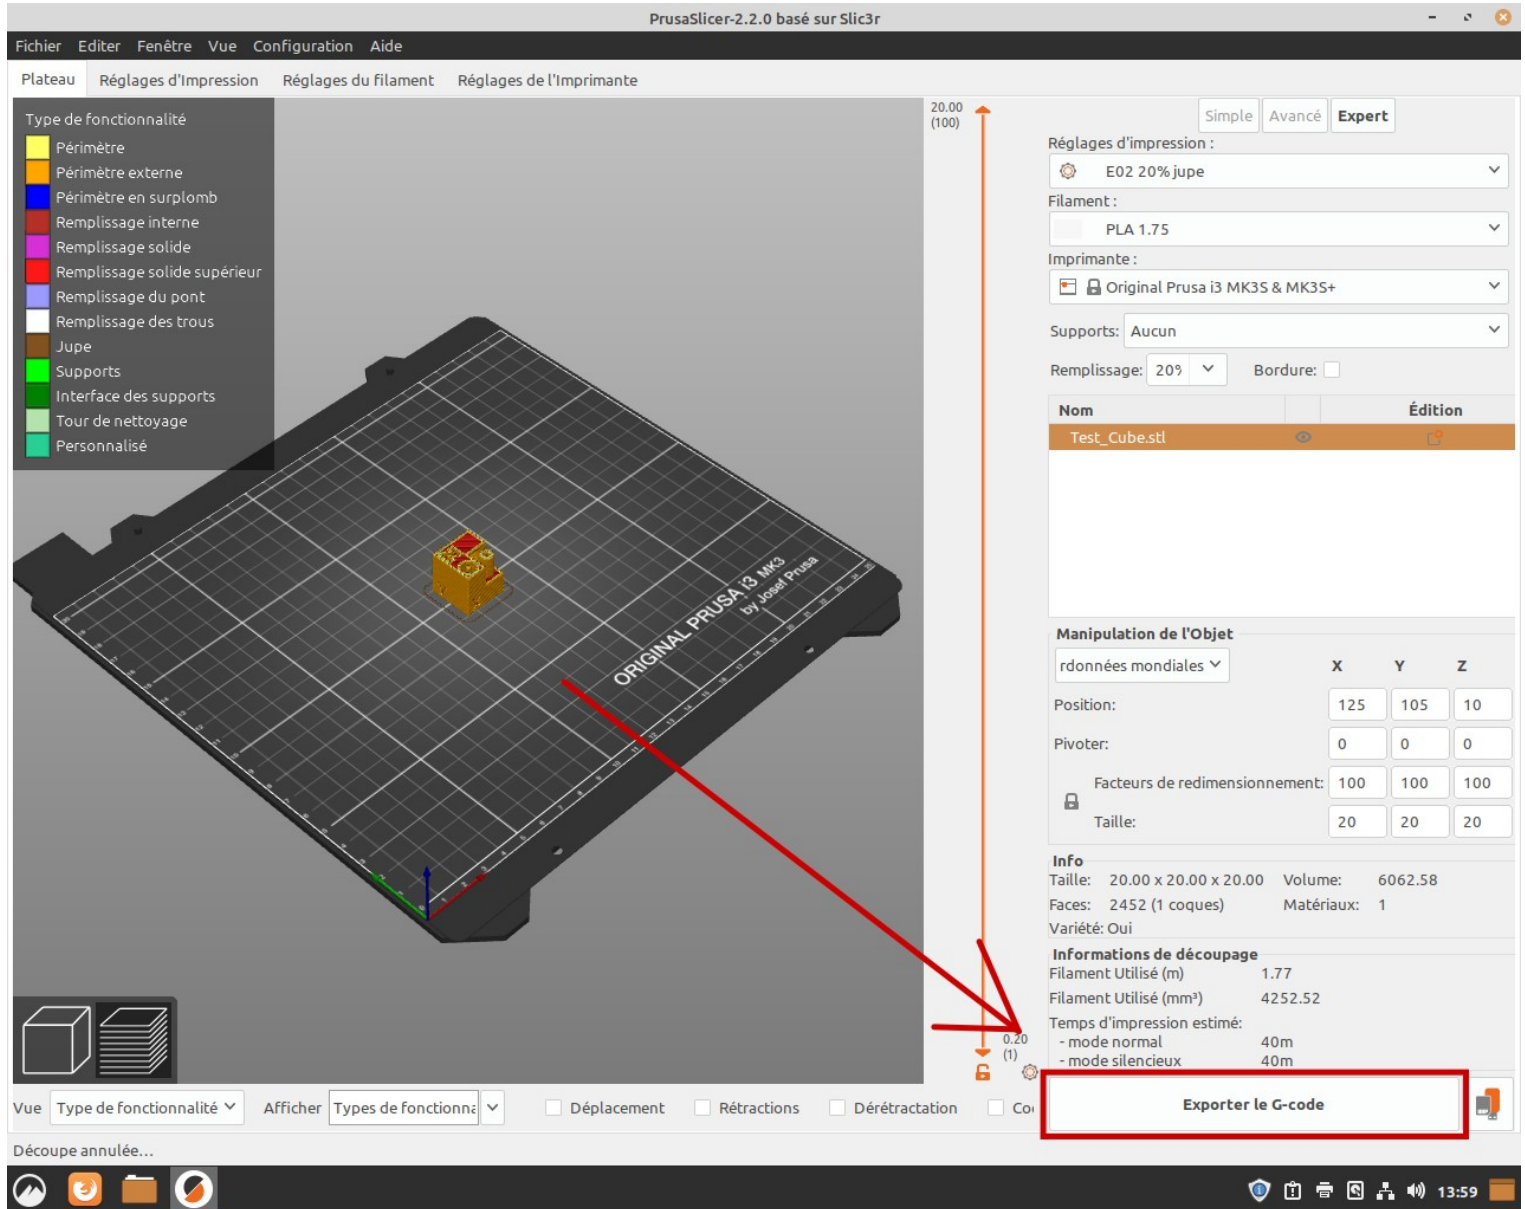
PrusaSlicer-2.2.0 basé sur Slic3r

Fichier Editer Fenêtre Vue Configuration Aide

Plateau Réglages d'Impression Réglages du filament Réglages de l'Imprimante

Type de fonctionnalité
Périmètre
Périmètre externe
Périmètre en surplomb
Remplissage interne
Remplissage solide
Remplissage solide supérieur
Remplissage du pont
Remplissage des trous
Jupe
Supports
Interface des supports
Tour de nettoyage
Personnalisé

ORIGINAL PRUSA i3 MK3 by Josef Prusa

20.00
(100)

0.20
(1)

Simple Avancé Expert

Réglages d'impression :
E02 20% jupe

Filament :
PLA 1.75

Imprimante :
Original Prusa i3 MK3S & MK3S+

Supports: Aucun

Remplissage: 20% Bordure:

| Nom | | Édition |
|---|---|---|
| Test_Cube.stl | | |

Manipulation de l'Objet
rdonnées mondiales X Y Z
Position: 125 105 10
Pivoter: 0 0 0
Facteurs de redimensionnement: 100 100 100
Taille: 20 20 20

Info
Taille: 20.00 x 20.00 x 20.00 Volume: 6062.58
Faces: 2452 (1 coques) Matériaux: 1
Variété: Oui

Informations de découpage
Filament Utilisé (m) 1.77
Filament Utilisé (mm³) 4252.52
Temps d'impression estimé:
- mode normal 40m
- mode silencieux 40m

Vue Type de fonctionnalité Afficher Types de fonctionna Déplacement Rétractions Dérétractation Co

Exporter le G-code

Découpe annulée...

13:59